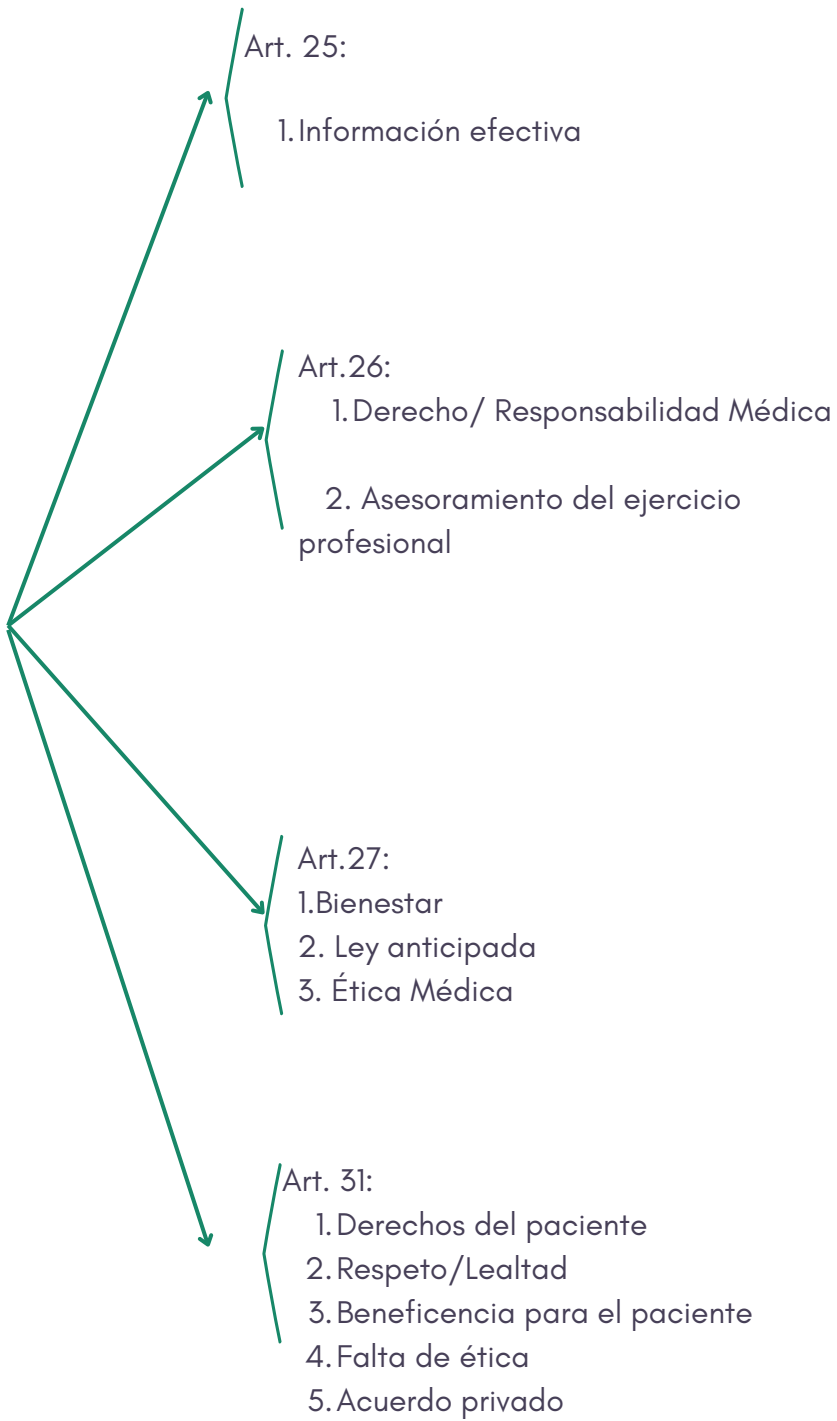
Art. 25:

1. Información efectiva

Art.26:
1. Derecho/ Responsabilidad Médica

2. Asesoramiento del ejercicio profesional

Art.27:
1.Bienestar
2. Ley anticipada
3. Ética Médica

Art. 31:
1. Derechos del paciente
2. Respeto/Lealtad
3. Beneficencia para el paciente
4. Falta de ética
5. Acuerdo privado